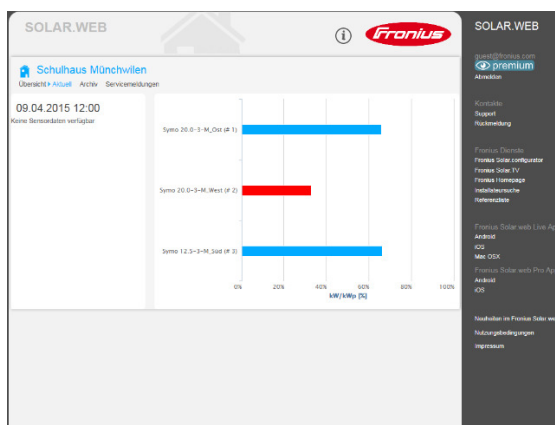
SOLAR.WEB

Fronius

Schulhaus Münchwilen

Übersicht ▸ Aktuell Archiv Servicemeldungen

09.04.2015 12:00

Keine Sensordaten verfügbar

Symo 20.0-3-M_Ost (# 1)

Symo 20.0-3-M_West (# 2)

Symo 12.5-3-M_Süd (# 3)

0% 20% 40% 60% 80% 100%

kW/kWp [%]

SOLAR.WEB

guest@fronius.com

premium

Abmelden

Kontakte

Support

Rückmeldung

Fronius Dienste

Fronius Solar.configurator

Fronius Solar.TV

Fronius Homepage

Installateursuche

Referenzliste

Fronius Solar.web Live Ap

Android

iOS

Mac OSX

Fronius Solar.web Pro Ap

Android

iOS

Neuheiten im Fronius Solar.we

Nutzungsbedingungen

Impressum